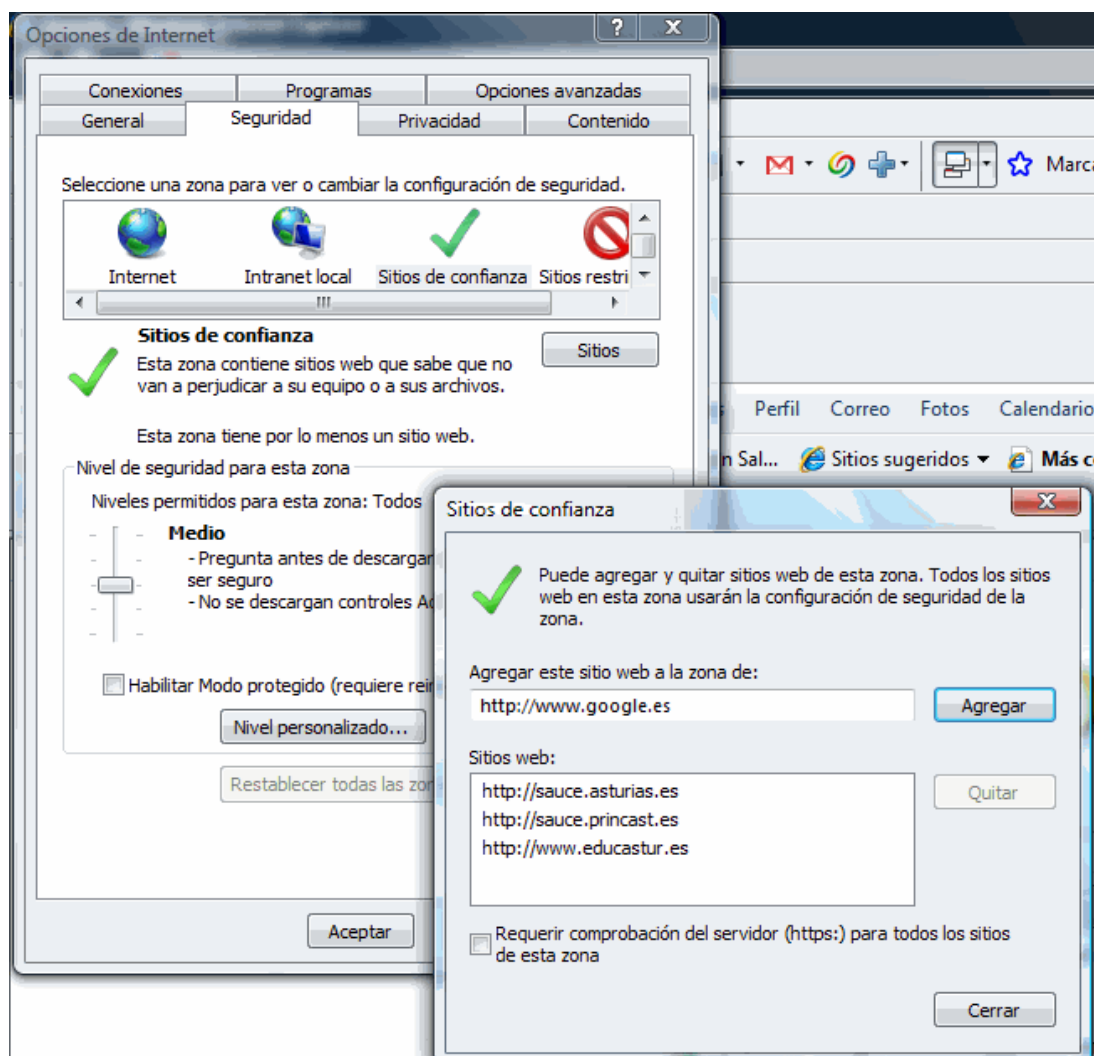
Opciones de Internet

? X

Conexiones | Programas | Opciones avanzadas
General | Seguridad | Privacidad | Contenido

Seleccione una zona para ver o cambiar la configuración de seguridad.

Internet
Intranet local
Sitios de confianza
Sitios restri

Sitios de confianza
Esta zona contiene sitios web que sabe que no van a perjudicar a su equipo o a sus archivos.

Sitios

Esta zona tiene por lo menos un sitio web.

Nivel de seguridad para esta zona
Niveles permitidos para esta zona: Todos

Medio
- Pregunta antes de descargar
ser seguro
- No se descargan controles Ac

Habilitar Modo protegido (requiere rei

Nivel personalizado...

Restablecer todas las zo

Aceptar

Marca

Perfil Correo Fotos Calendario

n Sal... Sitios sugeridos ▾ Más c

Sitios de confianza

X

Puede agregar y quitar sitios web de esta zona. Todos los sitios web en esta zona usarán la configuración de seguridad de la zona.

Agregar este sitio web a la zona de:
http://www.google.es
Agregar

Sitios web:
http://sauce.asturias.es
http://sauce.princast.es
http://www.educastur.es

Quitar

Requerir comprobación del servidor (https:) para todos los sitios de esta zona

Cerrar